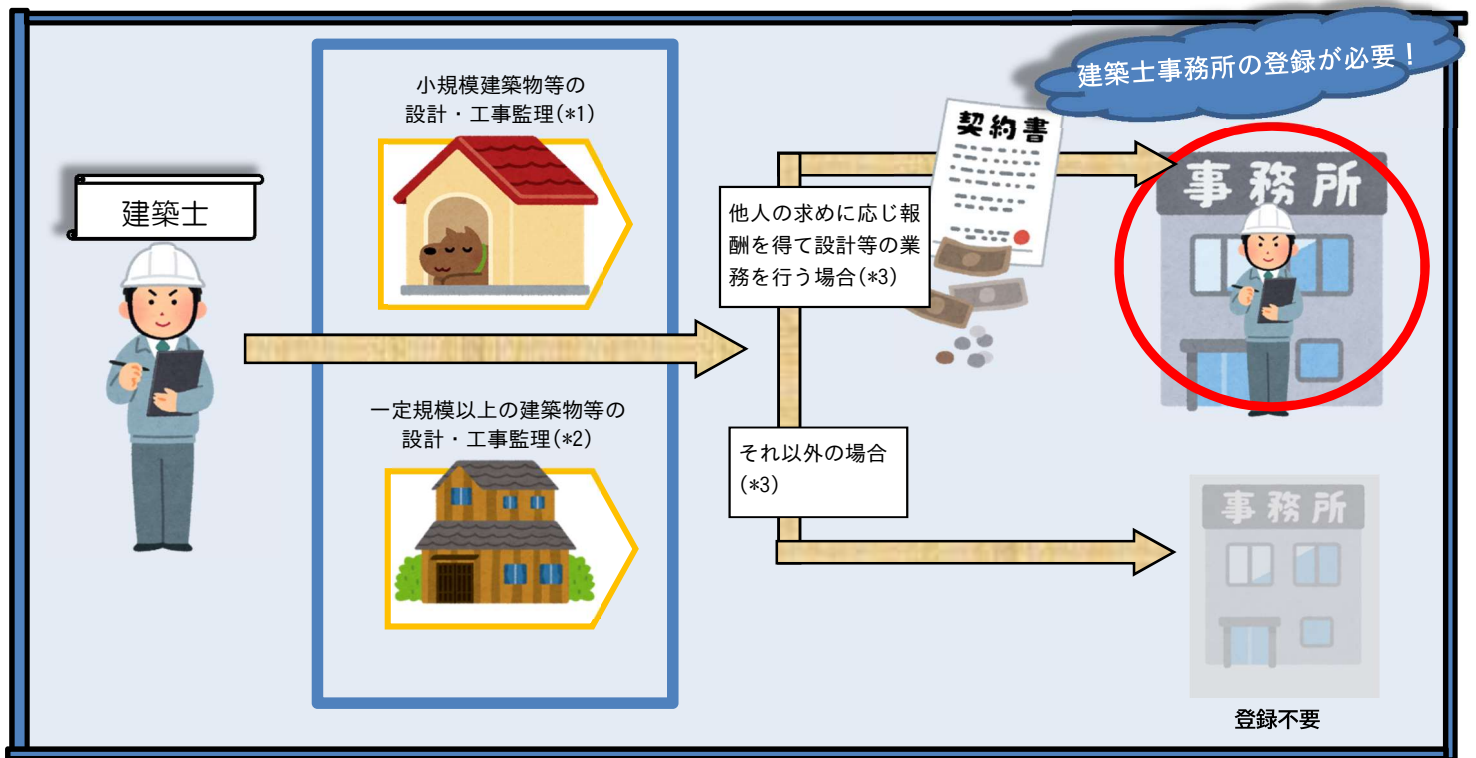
建築士

小規模建築物等の設計・工事監理(*1)

一定規模以上の建築物等の設計・工事監理(*2)

他人の求めに応じ報酬を得て設計等の業務を行う場合(*3)

それ以外の場合(*3)

契約書

建築士事務所の登録が必要！

事務所

事務所

登録不要